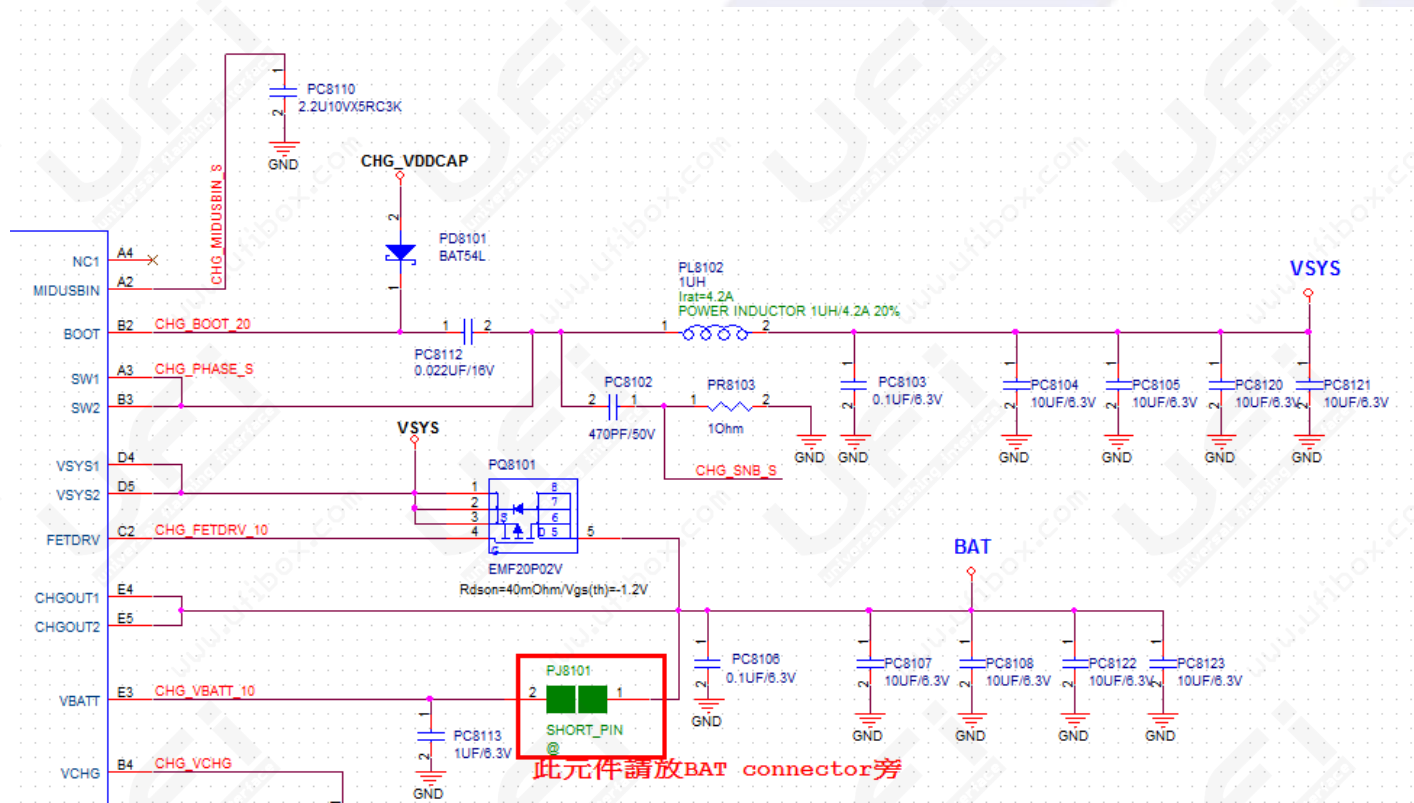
PC8110
2.2U10VX5RC3K
1
2
GND

CHG_VDDCAP
CHG_MIDUSBIN_S
2
PD8101
BAT54L
1

NC1 A4
MIDUSBIN A2
BOOT B2 CHG_BOOT_20
SW1 A3 CHG_PHASE_S
SW2 B3
VSYS1 D4
VSYS2 D5
FETDRV C2 CHG_FETDRV_10
CHGOUT1 E4
CHGOUT2 E5
VBATT E3 CHG_VBATT_10
VCHG B4 CHG_VCHG

1 2
PC8112
0.022UF/16V

PL8102
1UH
Irat=4.2A
POWER INDUCTOR 1UH/4.2A 20%
1 2

VSYS

PC8102
2 1
470PF/50V

PR8103
1 2
1Ohm

GND
CHG_SNB_S

PC8103
0.1UF/6.3V
GND

PC8104
10UF/6.3V
GND

PC8105
10UF/6.3V
GND

PC8120
10UF/6.3V
GND

PC8121
10UF/6.3V
GND

VSYS
PQ8101
1
2
3
4
8
7
6
5
5
EMF20P02V
Rdson=40mOhm/Vgs(th)=-1.2V

BAT

PC8106
0.1UF/6.3V
GND

PC8107
10UF/6.3V
GND

PC8108
10UF/6.3V
GND

PC8122
10UF/6.3V
GND

PC8123
10UF/6.3V
GND

PJ8101
2 1
SHORT_PIN
@

PC8113
1UF/6.3V
GND

此元件請放BAT connector旁